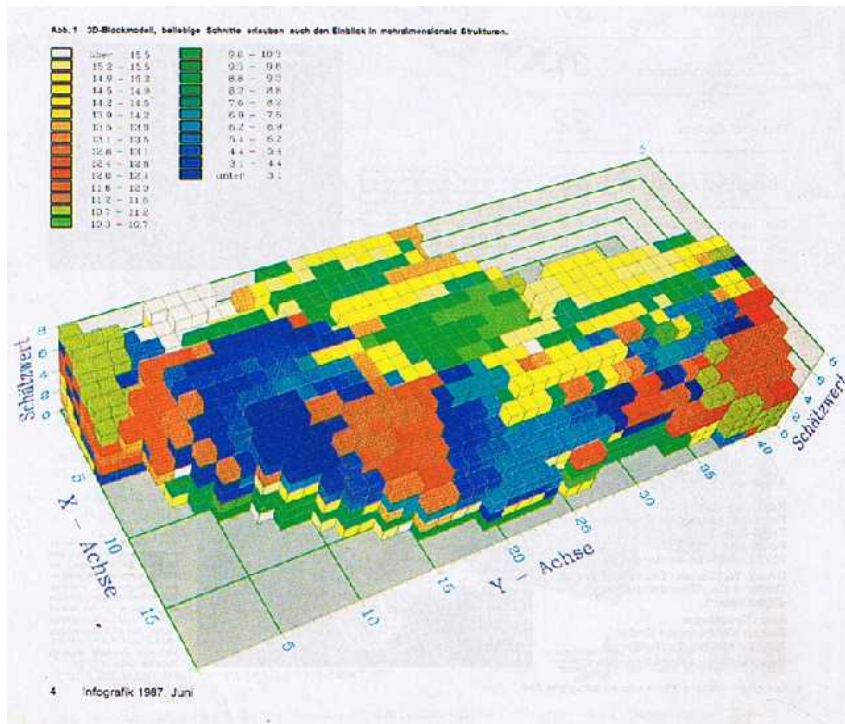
Abb. 1 3D-Blockmodell, beliebige Schnitte erlauben auch den Einblick in mehrdimensionale Strukturen.

über 15.5
15.2 – 15.5
14.9 – 15.2
14.5 – 14.9
14.2 – 14.5
13.9 – 14.2
13.5 – 13.9
13.1 – 13.5
12.8 – 13.1
12.4 – 12.8
12.0 – 12.4
11.6 – 12.0
11.2 – 11.6
10.7 – 11.2
10.3 – 10.7
9.8 – 10.3
9.3 – 9.8
8.8 – 9.3
8.2 – 8.8
7.6 – 8.2
6.9 – 7.6
6.2 – 6.9
5.4 – 6.2
4.4 – 5.4
3.1 – 4.4
unter 3.1

Schätzwert
Schätzwert
X – Achse
Y – Achse
5
10
15
5
10
15
20
25
30
35
40
5
4
3
2
1
5
4
3
2
1

4 Infografik 1987, Juni